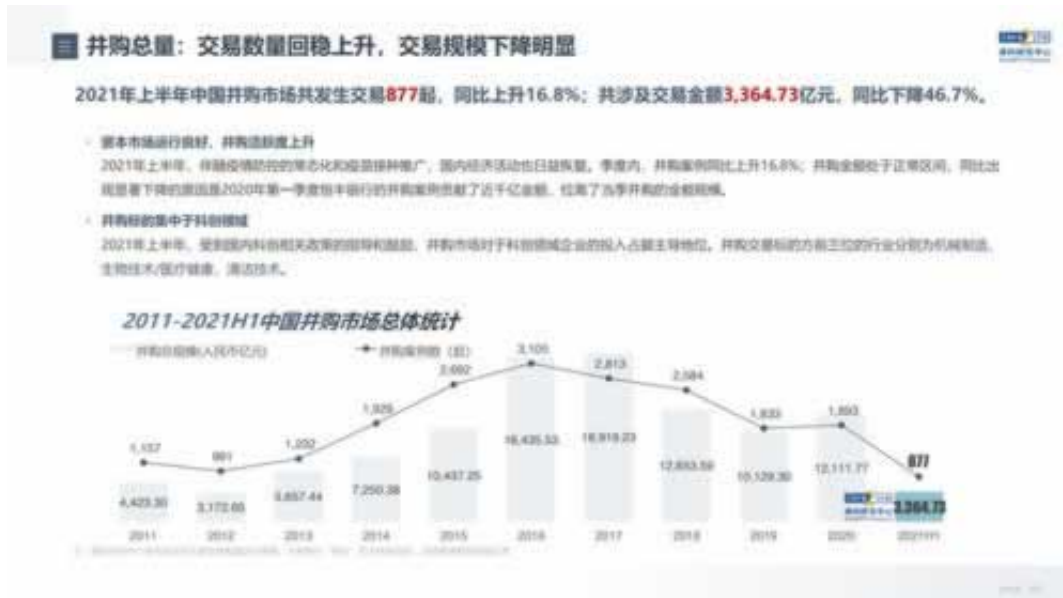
并购总量：交易数量回稳上升，交易规模下降明显

2021年上半年中国并购市场共发生交易877起，同比上升16.8%；共涉及交易金额3,364.73亿元，同比下降46.7%。

资本市场运行良好，并购活跃度上升
2021年上半年，伴随疫情防控的常态化和疫苗接种推广，国内经济活动也日益恢复。季度内，并购案例同比上升16.8%；并购金额处于正常区间，同比出现显著下降的原因是2020年第一季度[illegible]的并购案例贡献了近千亿金额，拉高了当季并购的金额规模。

并购标的集中于科创领域
2021年上半年，受到国内科创相关政策的鼓励和指引，并购市场对于科创领域企业的投入占据主导地位。并购交易标的方面三位的行业分别为机械制造、生物技术/医疗健康、清洁技术。

2011-2021H1中国并购市场总体统计

并购总规模(人民币亿元)　并购案例数（起）

| | 2011 | 2012 | 2013 | 2014 | 2015 | 2016 | 2017 | 2018 | 2019 | 2020 | 2021H1 |
|---|---|---|---|---|---|---|---|---|---|---|---|
| 并购案例数 | 1,157 | 961 | 1,232 | 1,925 | 2,692 | 3,105 | 2,813 | 2,584 | 1,833 | 1,893 | 877 |
| 并购总规模 | 4,423.30 | 3,172.65 | 3,657.44 | 7,250.38 | 10,437.25 | 18,435.53 | 16,919.23 | 12,653.59 | 10,129.30 | 12,111.77 | 3,364.73 |

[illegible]